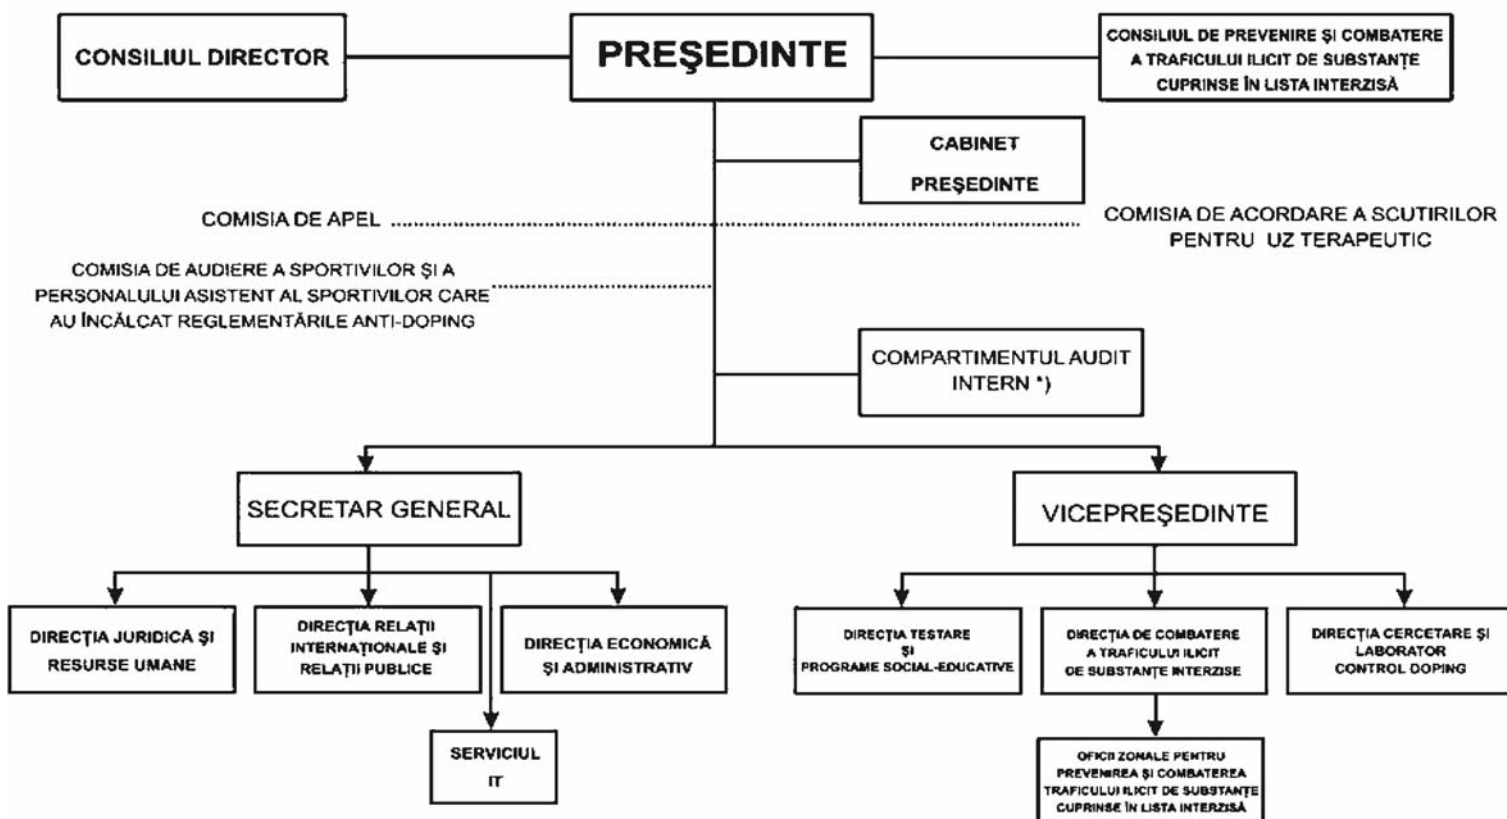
CONSILIUL DIRECTOR

PREŞEDINTE

CONSILIUL DE PREVENIRE ŞI COMBATERE A TRAFICULUI ILICIT DE SUBSTANŢE CUPRINSE ÎN LISTA INTERZISĂ

CABINET PREŞEDINTE

COMISIA DE APEL

COMISIA DE ACORDARE A SCUTIRILOR PENTRU UZ TERAPEUTIC

COMISIA DE AUDIERE A SPORTIVILOR ŞI A PERSONALULUI ASISTENT AL SPORTIVILOR CARE AU ÎNCĂLCAT REGLEMENTĂRILE ANTI-DOPING

COMPARTIMENTUL AUDIT INTERN *)

SECRETAR GENERAL

VICEPREŞEDINTE

DIRECŢIA JURIDICĂ ŞI RESURSE UMANE

DIRECŢIA RELAŢII INTERNAŢIONALE ŞI RELAŢII PUBLICE

DIRECŢIA ECONOMICĂ ŞI ADMINISTRATIV

SERVICIUL IT

DIRECŢIA TESTARE ŞI PROGRAME SOCIAL-EDUCATIVE

DIRECŢIA DE COMBATERE A TRAFICULUI ILICIT DE SUBSTANŢE INTERZISE

DIRECŢIA CERCETARE ŞI LABORATOR CONTROL DOPING

OFICII ZONALE PENTRU PREVENIREA ŞI COMBATEREA TRAFICULUI ILICIT DE SUBSTANŢE CUPRINSE ÎN LISTA INTERZISĂ